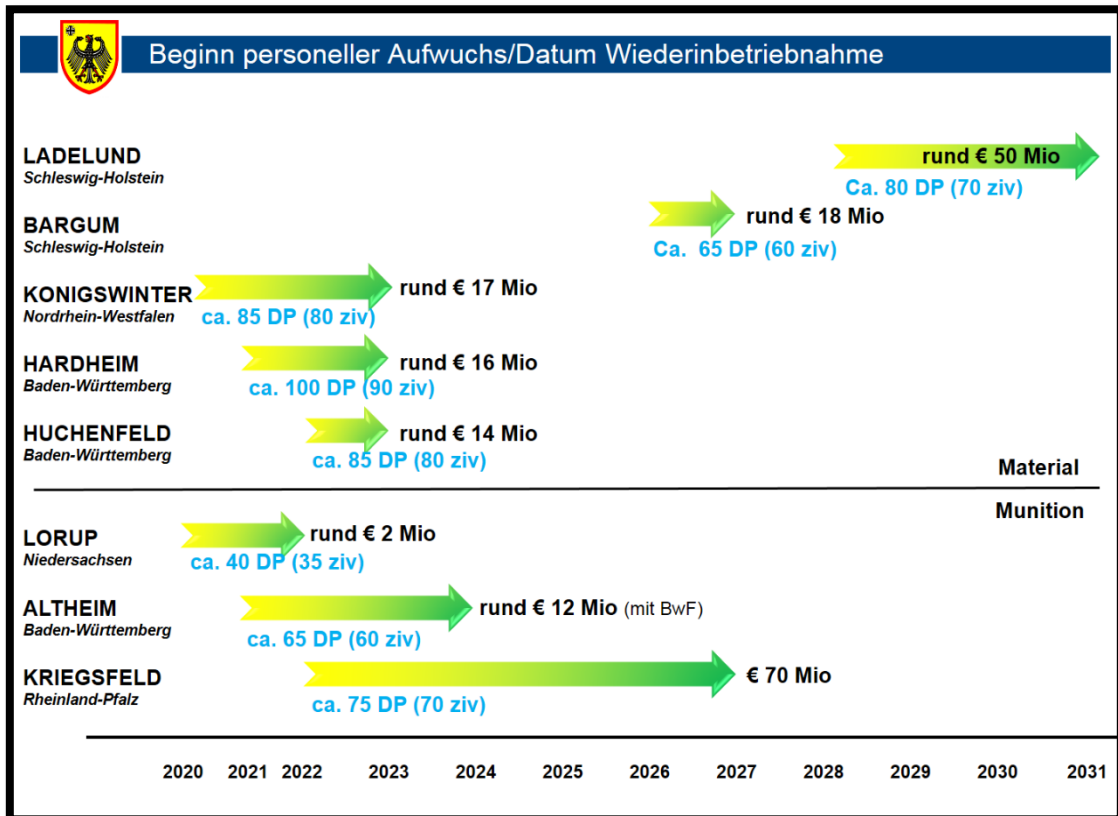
Beginn personeller Aufwuchs/Datum Wiederinbetriebnahme

LADELUND
Schleswig-Holstein
rund € 50 Mio
Ca. 80 DP (70 ziv)

BARGUM
Schleswig-Holstein
rund € 18 Mio
Ca. 65 DP (60 ziv)

KONIGSWINTER
Nordrhein-Westfalen
rund € 17 Mio
ca. 85 DP (80 ziv)

HARDHEIM
Baden-Württemberg
rund € 16 Mio
ca. 100 DP (90 ziv)

HUCHENFELD
Baden-Württemberg
rund € 14 Mio
ca. 85 DP (80 ziv)

Material

Munition

LORUP
Niedersachsen
rund € 2 Mio
ca. 40 DP (35 ziv)

ALTHEIM
Baden-Württemberg
rund € 12 Mio (mit BwF)
ca. 65 DP (60 ziv)

KRIEGSFELD
Rheinland-Pfalz
€ 70 Mio
ca. 75 DP (70 ziv)

2020 2021 2022 2023 2024 2025 2026 2027 2028 2029 2030 2031